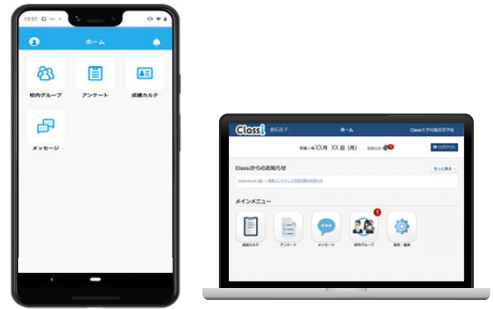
13:57

ホーム

校内グループ

アンケート

成績カルテ

メッセージ

Classi

ホーム

Classi大学付属高等学校

令和〇年XX月XX日（月）

ログアウト

Classiからのお知らせ

メインメニュー

成績カルテ

アンケート

メッセージ

校内グループ

設定・登録